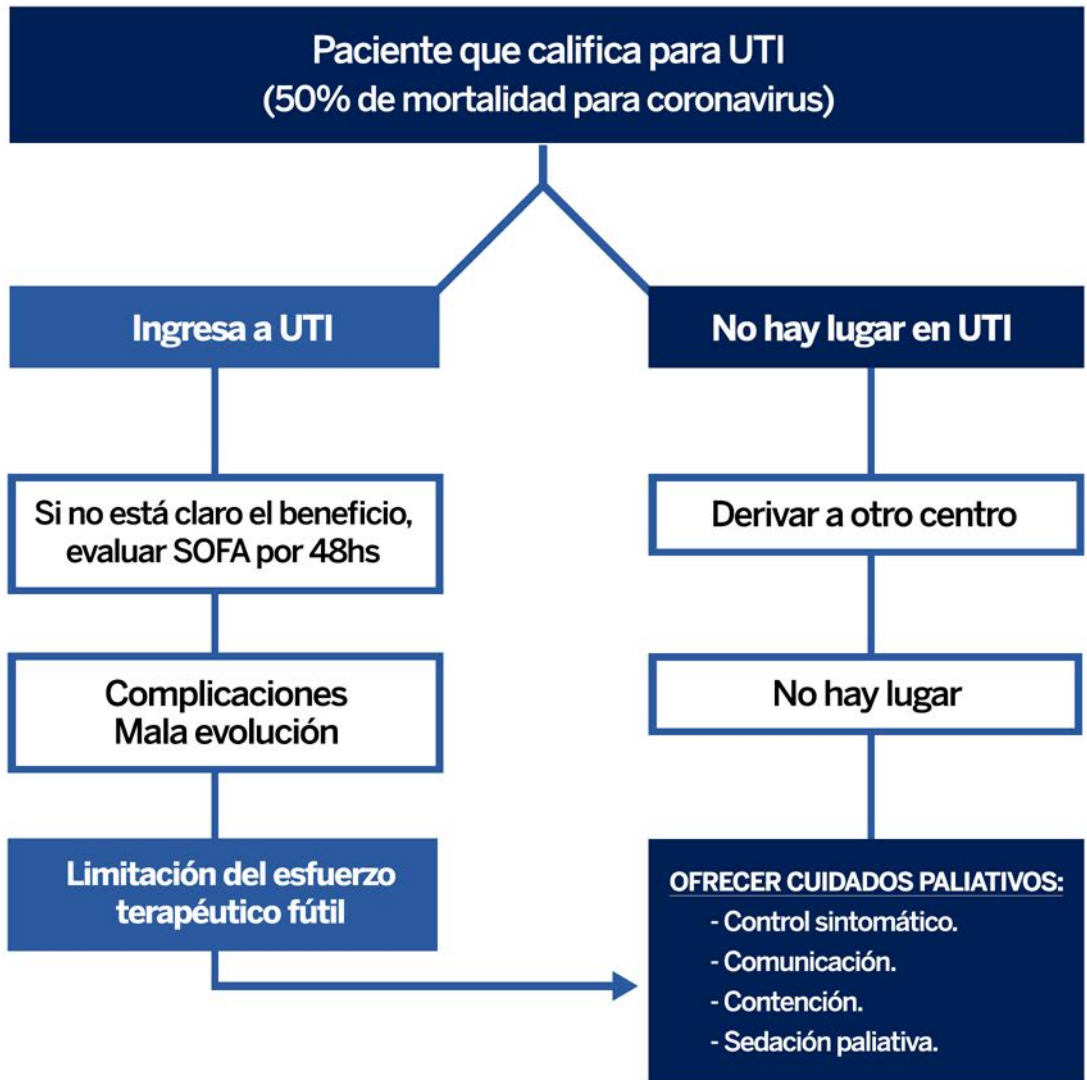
Paciente que califica para UTI
(50% de mortalidad para coronavirus)

Ingresa a UTI

Si no está claro el beneficio, evaluar SOFA por 48hs

Complicaciones
Mala evolución

Limitación del esfuerzo terapéutico fútil

No hay lugar en UTI

Derivar a otro centro

No hay lugar

OFRECER CUIDADOS PALIATIVOS:
- Control sintomático.
- Comunicación.
- Contención.
- Sedación paliativa.